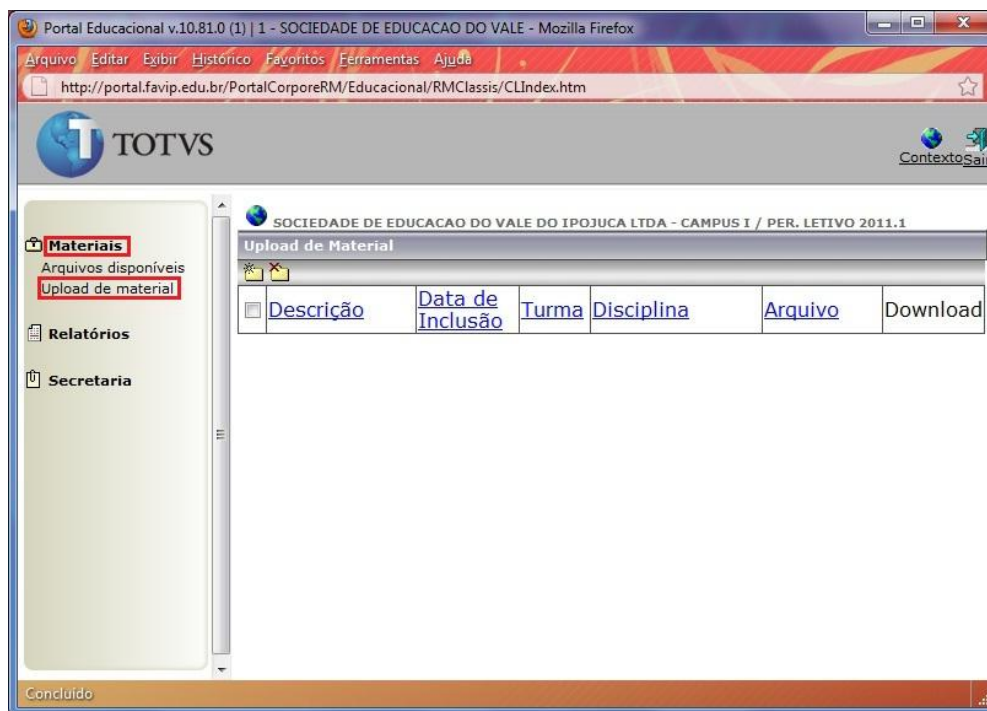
Portal Educacional v.10.81.0 (1) | 1 - SOCIEDADE DE EDUCACAO DO VALE - Mozilla Firefox

Arquivo Editar Exibir Histórico Favoritos Ferramentas Ajuda

http://portal.favip.edu.br/PortalCorporeRM/Educacional/RMClassis/CLIndex.htm

TOTVS

Contexto Sai

Materiais
Arquivos disponíveis
Upload de material

Relatórios

Secretaria

SOCIEDADE DE EDUCACAO DO VALE DO IPOJUCA LTDA - CAMPUS I / PER. LETIVO 2011.1

Upload de Material

| Descrição | Data de Inclusão | Turma | Disciplina | Arquivo | Download |
|---|---|---|---|---|---|

Concluído